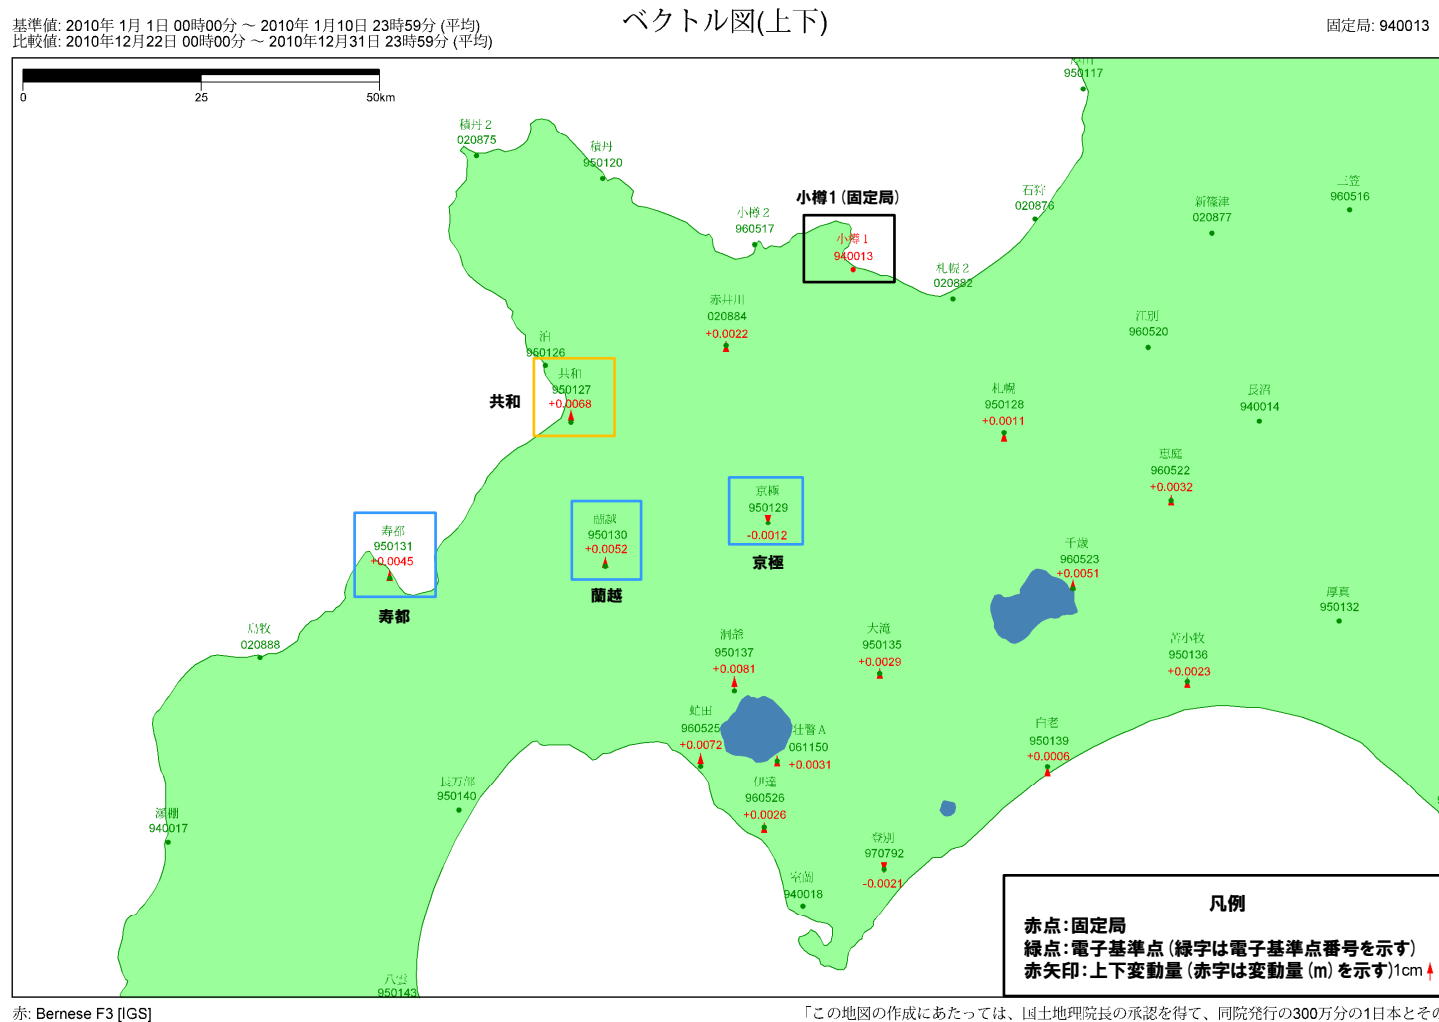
基準値: 2010年 1月 1日 00時00分 ～ 2010年 1月10日 23時59分 (平均)
比較値: 2010年12月22日 00時00分 ～ 2010年12月31日 23時59分 (平均)

ベクトル図(上下)

固定局: 940013

0 25 50km

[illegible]
950117

積丹2
020875

積丹
950120

小樽2
960517

小樽1 (固定局)

小樽1
940013

石狩
020876

新篠津
020877

三笠
960516

札幌2
020882

赤井川
020884
+0.0022

江別
960520

泊
950126

共和
950127
+0.0068

共和

札幌
950128
+0.0011

長沼
940014

恵庭
960522
+0.0032

京極
950129
-0.0012

京極

蘭越
950130
+0.0052

蘭越

寿都
950131
+0.0045

寿都

千歳
960523
+0.0051

厚真
950132

島牧
020888

洞爺
950137
+0.0081

大滝
950135
+0.0029

苫小牧
950136
+0.0023

虻田
960525
+0.0072

壮瞥A
061150
+0.0031

白老
950139
+0.0006

上ノ国
950140

伊達
960526
+0.0026

瀬棚
940017

登別
970792
-0.0021

室蘭
940018

八雲
950143

凡例
赤点:固定局
緑点:電子基準点 (緑字は電子基準点番号を示す)
赤矢印:上下変動量 (赤字は変動量 (m) を示す)1cm

赤: Bernese F3 [IGS]

「この地図の作成にあたっては、国土地理院長の承認を得て、同院発行の300万分の1日本とその